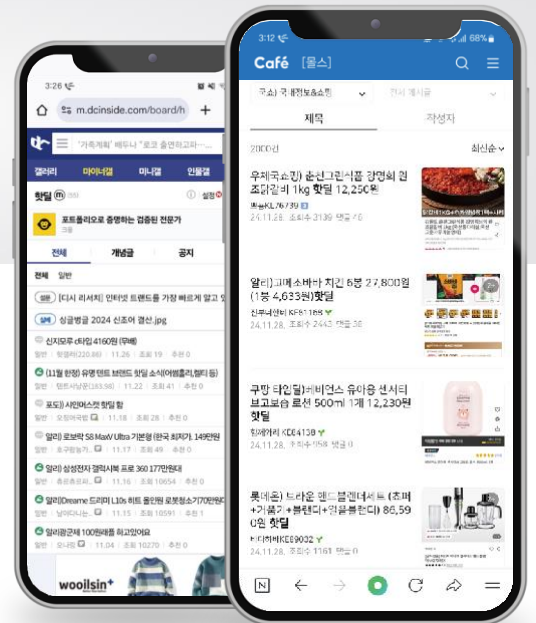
3:26

m.dcinside.com/board/h

"가족계획" 배두나 "로코 출연하고파...

갤러리 마이너갤 미니갤 인물갤

핫딜

포트폴리오로 증명하는 검증된 전문가

전체 개념글 공지

전체 일반

[디시 리서치] 인터넷 트렌드를 가장 빠르게 알고 있

싱글벙글 2024 신조어 결산.jpg

신지모루 6타입 4160원 (무배)

(11월 한정) 유명 미국 브랜드 핫딜 & 쿠폰 (어썸플러, 웰니 등)

포도) 사인머스캣 핫딜

알리) 로보락 S8 MaxV Ultra 기본형 (한국 최저가, 149만원

알리) 삼성전자 갤럭시북 프로 360 177만원대

알리(Dreame 드리미 L10s 하트 올인원 로봇청소기(70만원대

알리광군제 100원배틀 하고있어요

wooilsin

3:12 68%

Café [몰스]

제목 작성자

2000건 최신순

우체국쇼핑) 순신그린식품 양념소갈비 1kg 핫딜 12,250원

24.11.28. 조회수 3139 댓글 6

알리) 교베스바사 치킨 6봉 27,800원 (1봉 4,633원)핫딜

24.11.28. 조회수 2443 댓글 36

쿠팡 타임딜) 비비언스 유아용 센서티브 로션 500ml 1개 12,230원 핫딜

24.11.28. 조회수 958 댓글 2

롯데on) 브라운 핸드블렌더세트 (초퍼+거품기+블렌더+얼음블렌더) 85,590원 핫딜

24.11.28. 조회수 1161 댓글 9